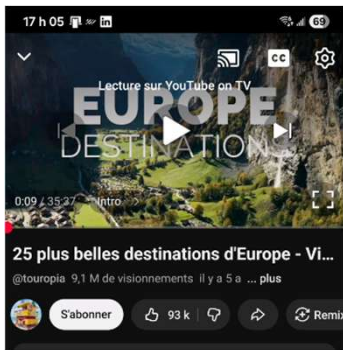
17 h 05

69

CC

Lecture sur YouTube on TV

EUROPE

DESTINATION

0:09 / 35:27 · Intro >

25 plus belles destinations d'Europe - Vi...

@touropia 9,1 M de visionnements il y a 5 a ... plus

S'abonner

93 k

Remix